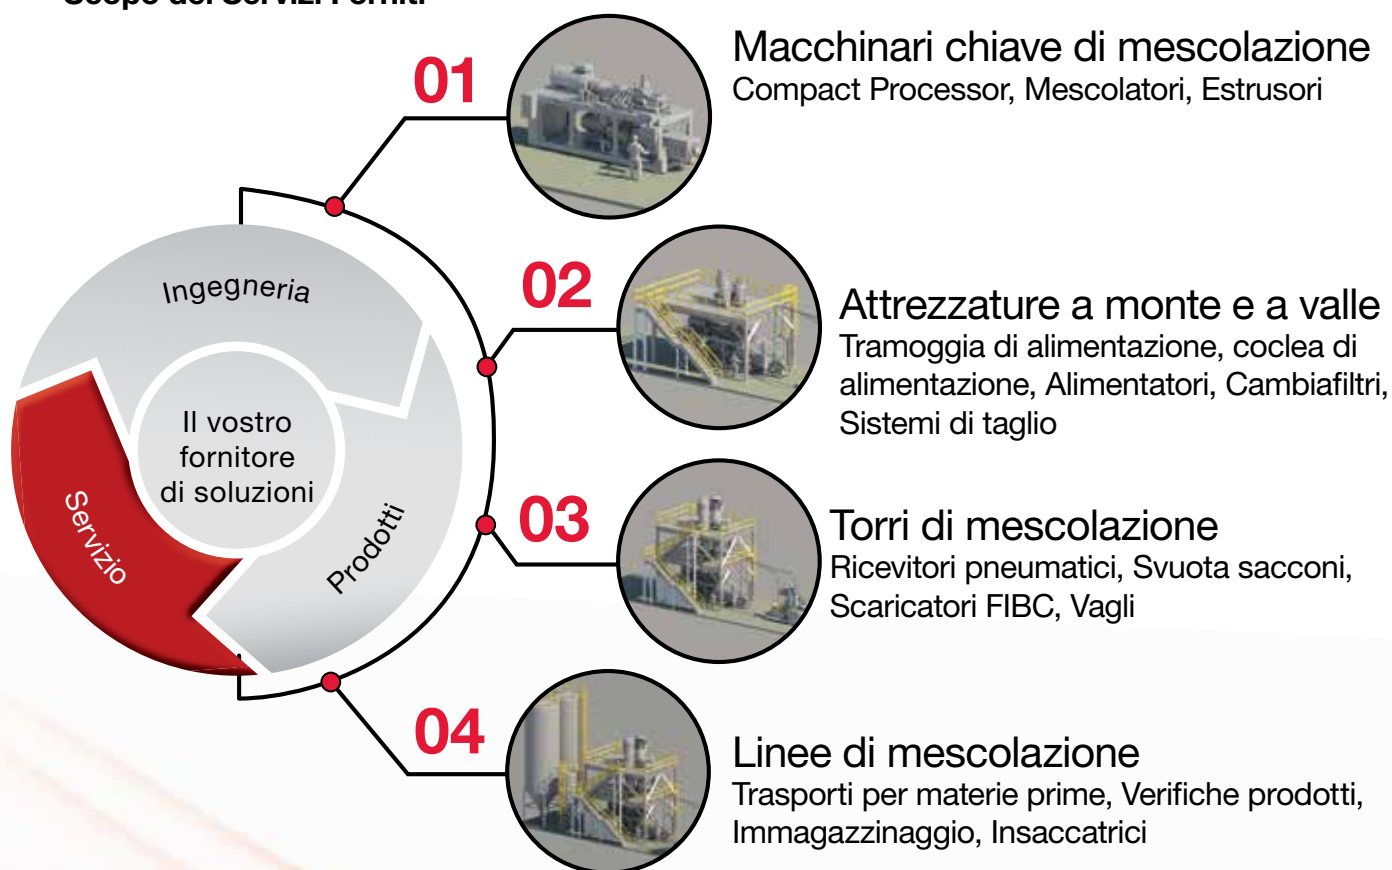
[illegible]

Ingegneria

Il vostro fornitore di soluzioni

Servizio

Prodotti

01

Macchinari chiave di mescolazione
Compact Processor, Mescolatori, Estrusori

02

Attrezzature a monte e a valle
Tramoggia di alimentazione, coclea di alimentazione, Alimentatori, Cambiafiltri, Sistemi di taglio

03

Torri di mescolazione
Ricevitori pneumatici, Svuota sacconi, Scaricatori FIBC, Vagli

04

Linee di mescolazione
Trasporti per materie prime, Verifiche prodotti, Immagazzinaggio, Insaccatrici